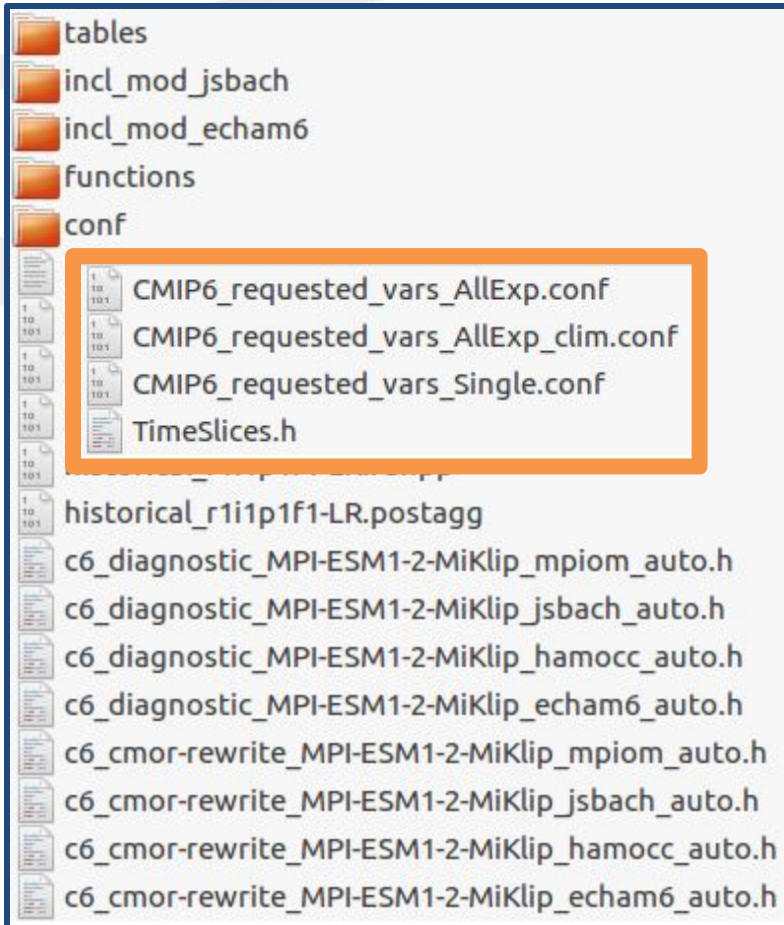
tables
incl_mod_jsbach
incl_mod_echam6
functions
conf
CMIP6_requested_vars_AllExp.conf
CMIP6_requested_vars_AllExp_clim.conf
CMIP6_requested_vars_Single.conf
TimeSlices.h
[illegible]
historical_r1i1p1f1-LR.postagg
c6_diagnostic_MPI-ESM1-2-MiKlip_mpiom_auto.h
c6_diagnostic_MPI-ESM1-2-MiKlip_jsbach_auto.h
c6_diagnostic_MPI-ESM1-2-MiKlip_hamocc_auto.h
c6_diagnostic_MPI-ESM1-2-MiKlip_echam6_auto.h
c6_cmor-rewrite_MPI-ESM1-2-MiKlip_mpiom_auto.h
c6_cmor-rewrite_MPI-ESM1-2-MiKlip_jsbach_auto.h
c6_cmor-rewrite_MPI-ESM1-2-MiKlip_hamocc_auto.h
c6_cmor-rewrite_MPI-ESM1-2-MiKlip_echam6_auto.h